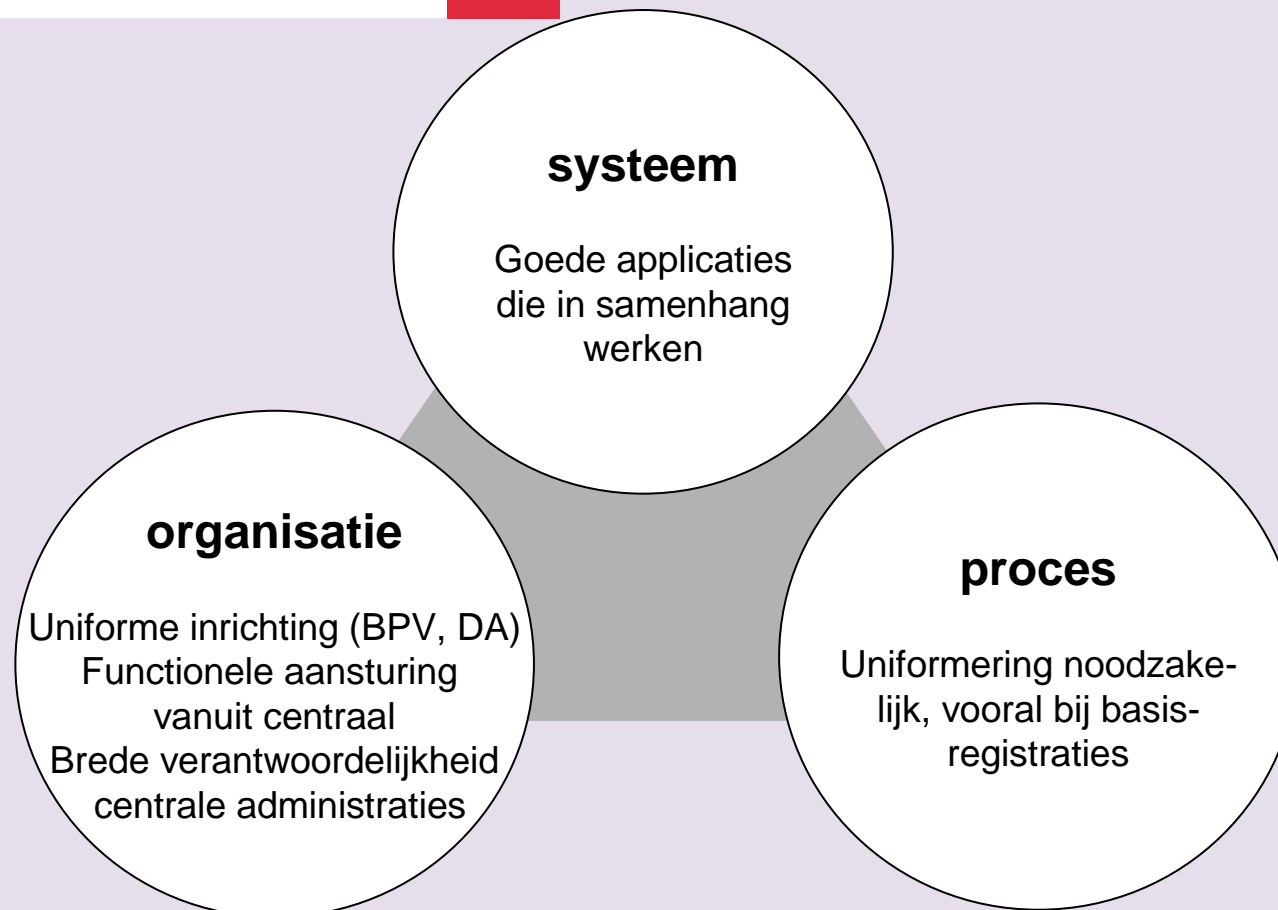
systeem

Goede applicaties die in samenhang werken

organisatie

Uniforme inrichting (BPV, DA)
Functionele aansturing vanuit centraal
Brede verantwoordelijkheid centrale administraties

proces

Uniformering noodzakelijk, vooral bij basisregistraties